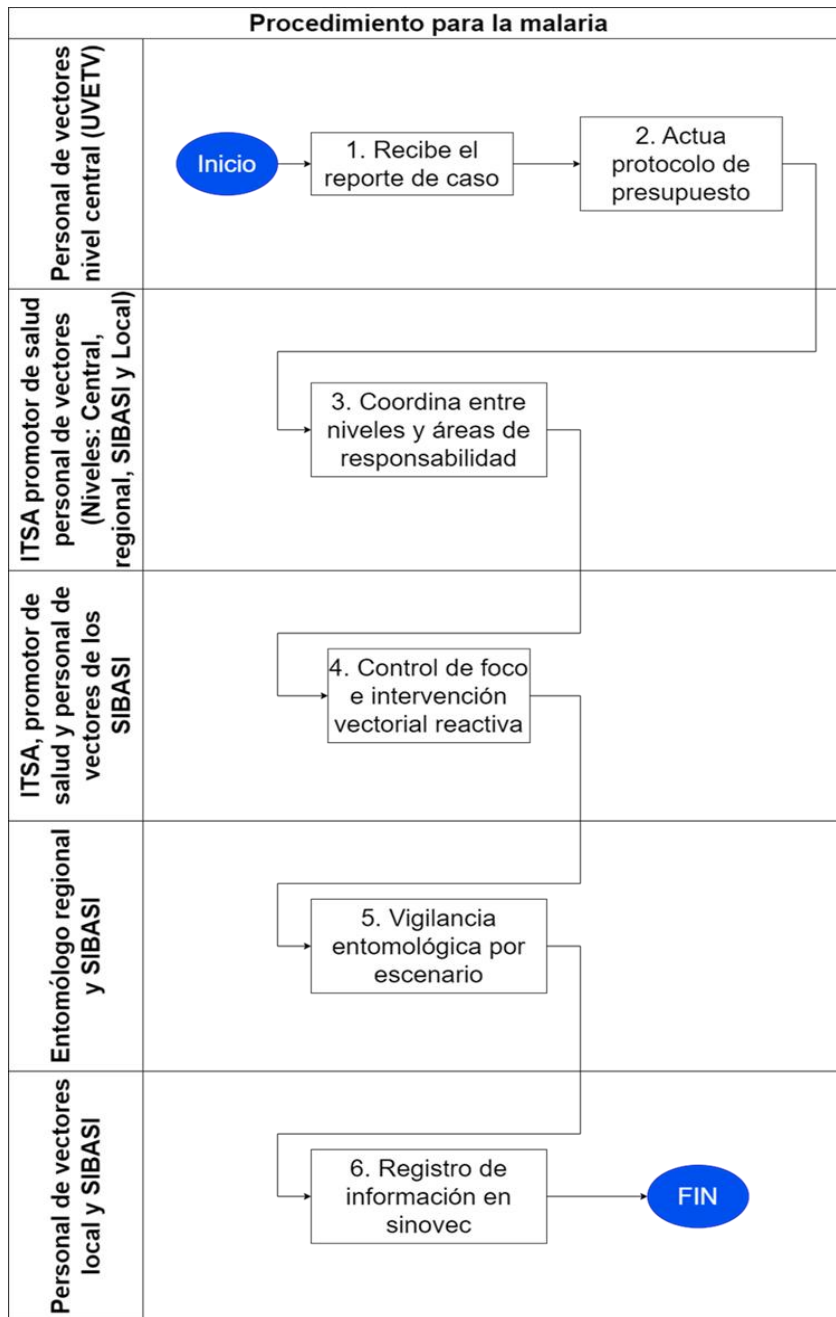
Procedimiento para la malaria

Personal de vectores nivel central (UVETV)

Inicio

1. Recibe el reporte de caso

2. Actua protocolo de presupuesto

ITSA promotor de salud personal de vectores (Niveles: Central, regional, SIBASI y Local)

3. Coordina entre niveles y áreas de responsabilidad

ITSA, promotor de salud y personal de vectores de los SIBASI

4. Control de foco e intervención vectorial reactiva

Entomólogo regional y SIBASI

5. Vigilancia entomológica por escenario

Personal de vectores local y SIBASI

6. Registro de información en sinovec

FIN